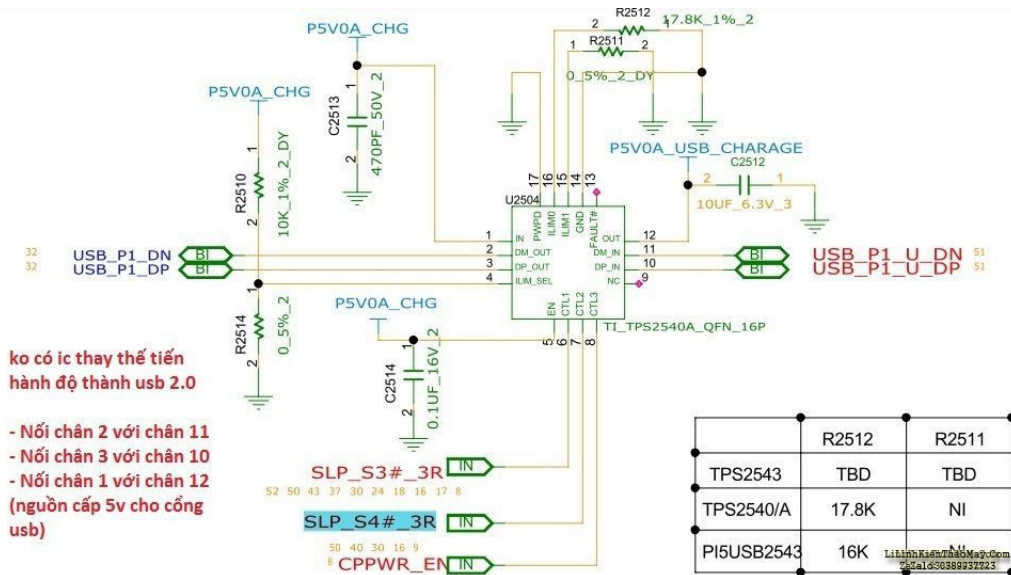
P5V0A_CHG

R2512
2
17.8K_1%_2
R2511
1
2
1
0_5%_2_DY

P5V0A_CHG

C2513
1
2
470PF_50V_2

P5V0A_USB_CHARAGE
C2512
2
1
10UF_6.3V_3

R2510
1
2
10K_1%_2_DY

U2504
17 16 15 14 13
PWPD ILIM0 ILIM1 GND FAULT#
1 IN
2 DM_OUT
3 DP_OUT
4 ILIM_SEL
OUT 12
DM_IN 11
DP_IN 10
NC 9
EN CTL1 CTL2 CTL3
5 6 7 8
TI_TPS2540A_QFN_16P

32 USB_P1_DN BI
32 USB_P1_DP BI

BI USB_P1_U_DN 51
BI USB_P1_U_DP 51

P5V0A_CHG

R2514
1
2
0_5%_2

C2514
1
2
0.1UF_16V_2

ko có ic thay thế tiến hành độ thành usb 2.0

- Nối chân 2 với chân 11
- Nối chân 3 với chân 10
- Nối chân 1 với chân 12 (nguồn cấp 5v cho cổng usb)

SLP_S3#_3R IN
52 50 43 37 30 24 18 16 17 8

SLP_S4#_3R IN
50 40 30 16 9
8 CPPWR_EN IN

| | R2512 | R2511 |
|---|---|---|
| TPS2543 | TBD | TBD |
| TPS2540/A | 17.8K | NI |
| PI5USB2543 | 16K | NI |

LiLinhKienThaoMayCom
ZaZalo0389937723